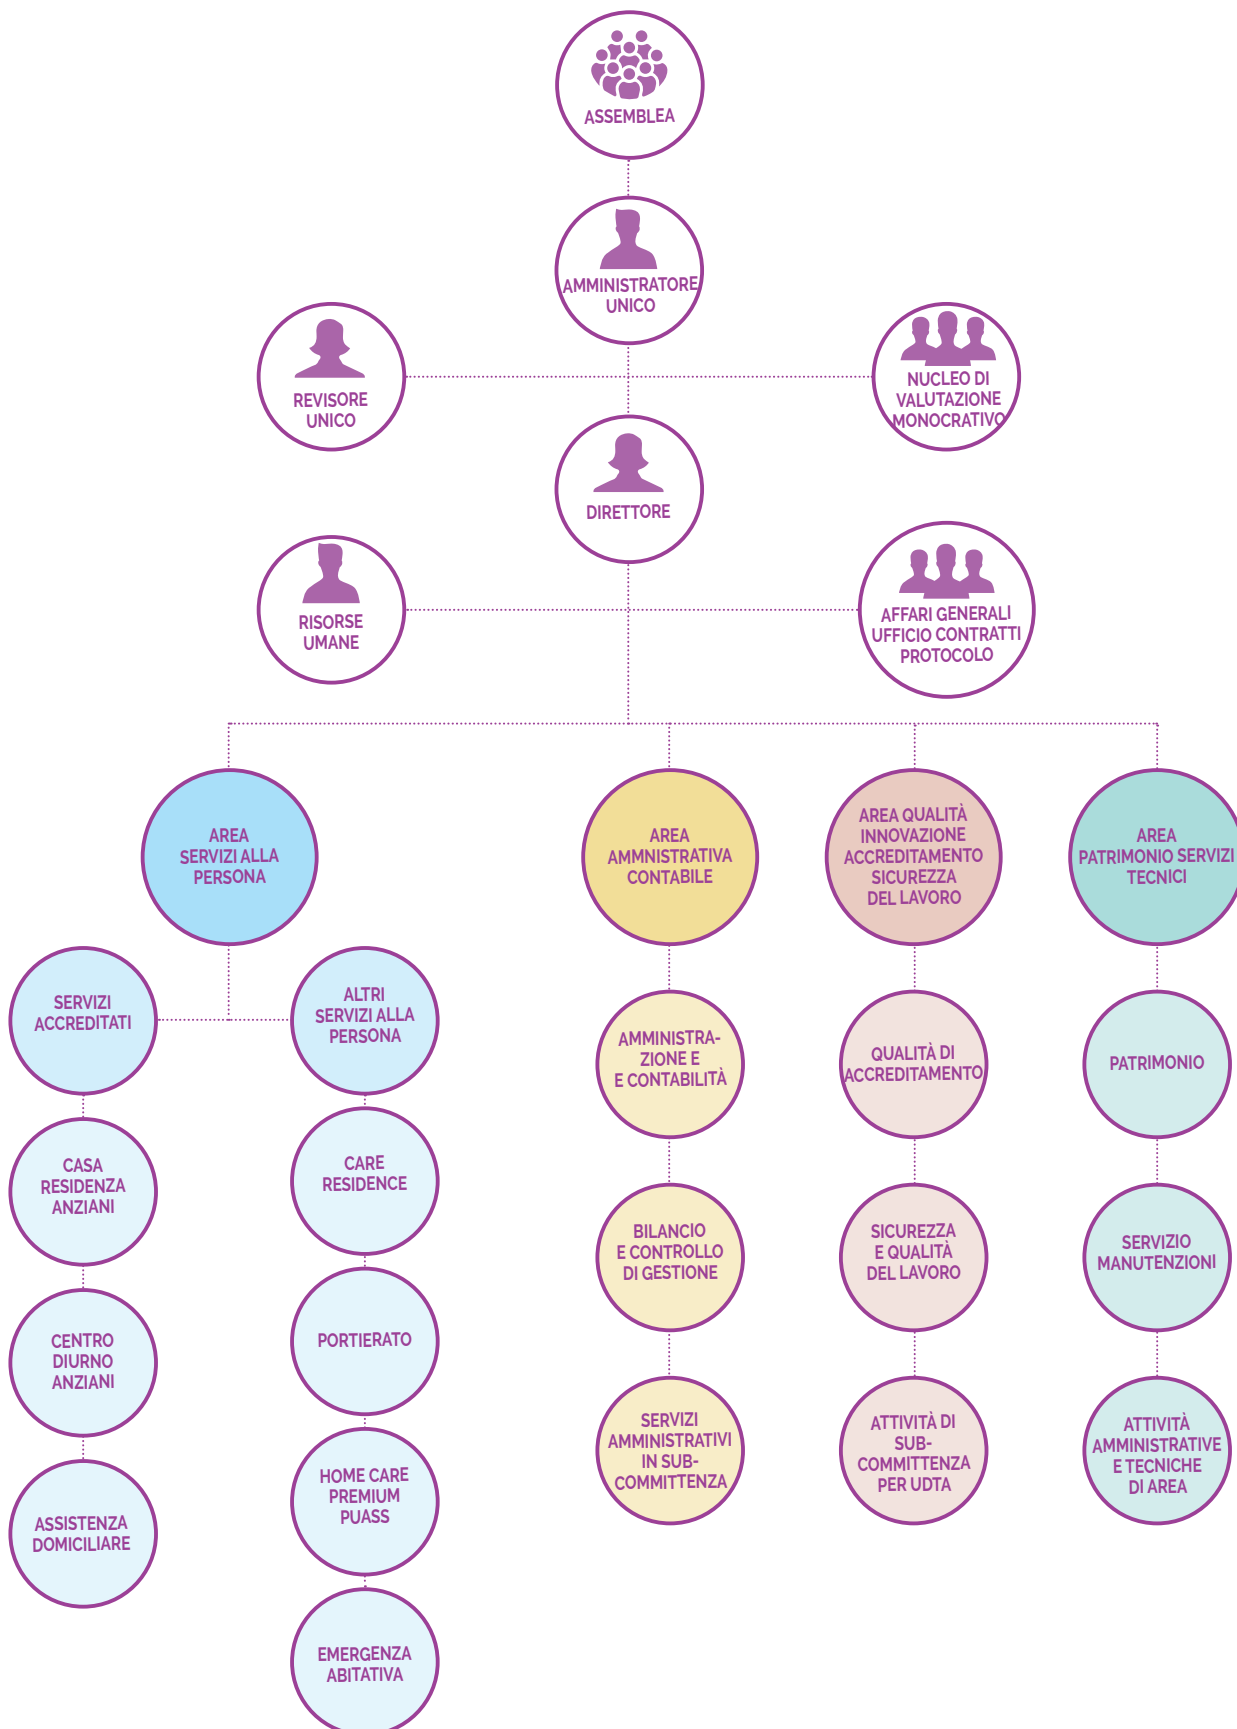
ASSEMBLEA

AMMINISTRATORE UNICO

REVISORE UNICO

NUCLEO DI VALUTAZIONE MONOCRATIVO

DIRETTORE

RISORSE UMANE

AFFARI GENERALI UFFICIO CONTRATTI PROTOCOLO

AREA SERVIZI ALLA PERSONA

SERVIZI ACCREDITATI

CASA RESIDENZA ANZIANI

CENTRO DIURNO ANZIANI

ASSISTENZA DOMICILIARE

ALTRI SERVIZI ALLA PERSONA

CARE RESIDENCE

PORTIERATO

HOME CARE PREMIUM PUASS

EMERGENZA ABITATIVA

AREA AMMNISTRATIVA CONTABILE

AMMINISTRAZIONE E E CONTABILITÀ

BILANCIO E CONTROLLO DI GESTIONE

SERVIZI AMMINISTRATIVI IN SUB-COMMITTENZA

AREA QUALITÀ INNOVAZIONE ACCREDITAMENTO SICUREZZA DEL LAVORO

QUALITÀ DI ACCREDITAMENTO

SICUREZZA E QUALITÀ DEL LAVORO

ATTIVITÀ DI SUB-COMMITTENZA PER UDTA

AREA PATRIMONIO SERVIZI TECNICI

PATRIMONIO

SERVIZIO MANUTENZIONI

ATTIVITÀ AMMINISTRATIVE E TECNICHE DI AREA